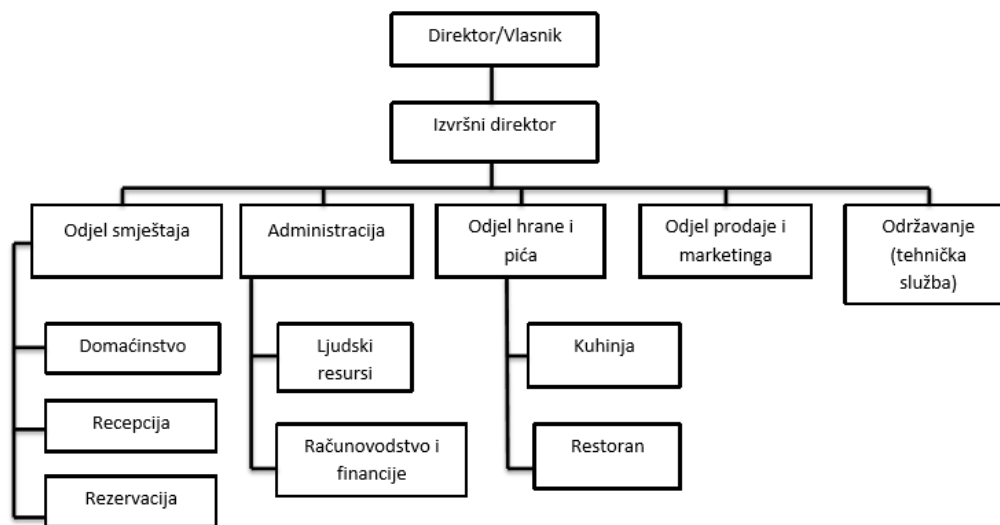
Direktor/Vlasnik

Izvršni direktor

Odjel smještaja

Domaćinstvo

Recepcija

Rezervacija

Administracija

Ljudski resursi

Računovodstvo i financije

Odjel hrane i pića

Kuhinja

Restoran

Odjel prodaje i marketinga

Održavanje (tehnička služba)